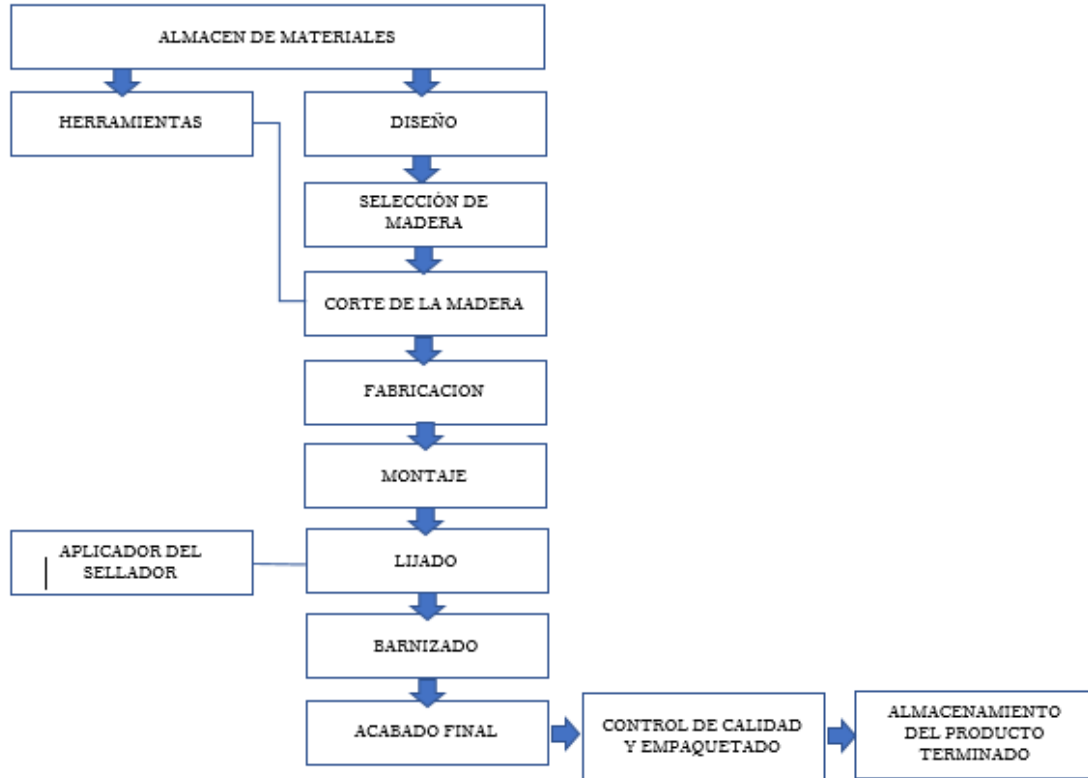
ALMACEN DE MATERIALES

HERRAMIENTAS

DISEÑO

SELECCIÓN DE MADERA

CORTE DE LA MADERA

FABRICACION

MONTAJE

APLICADOR DEL SELLADOR

LIJADO

BARNIZADO

ACABADO FINAL

CONTROL DE CALIDAD Y EMPAQUETADO

ALMACENAMIENTO DEL PRODUCTO TERMINADO